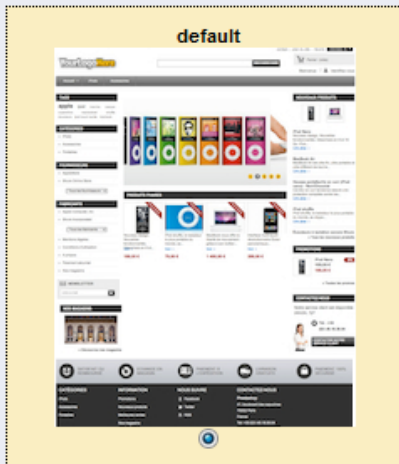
default

YourLogoHere

PRODUITS PHARES

NOUVEAUX PRODUITS

CATÉGORIES

INFORMATION

NOUS SUIVRE

CONTACTEZ-NOUS

PROMOTIONS

NEWSLETTER

NOS MAGASINS

iPod Nano

MacBook Air

iPod shuffle

Facebook

Twitter

RSS

Accueil

Prestashop

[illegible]